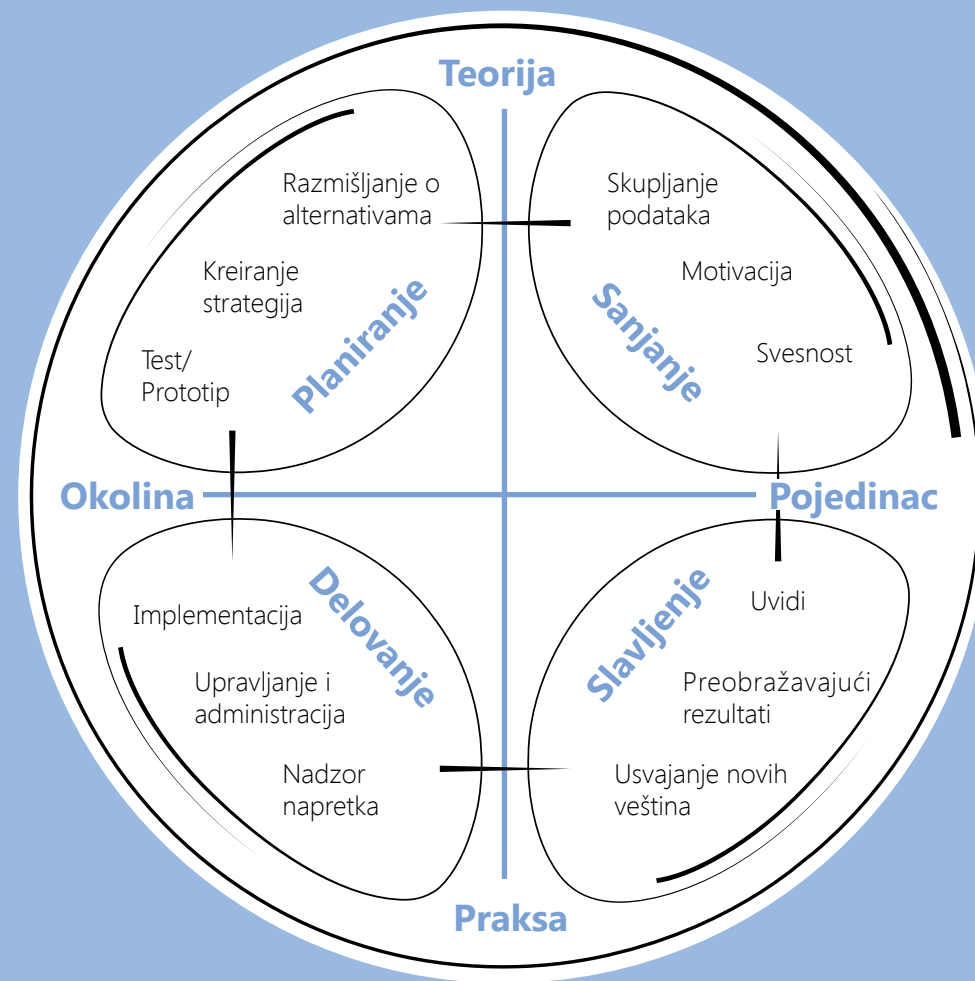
Teorija

Razmišljanje o alternativama

Kreiranje strategija

Test/ Prototip

Planiranje

Skupljanje podataka

Motivacija

Svesnost

Sanjanje

Okolina

Pojedinac

Delovanje

Implementacija

Upravljanje i administracija

Nadzor napretka

Slavljenje

Uvidi

Preobražavajući rezultati

Usvajanje novih veština

Praksa